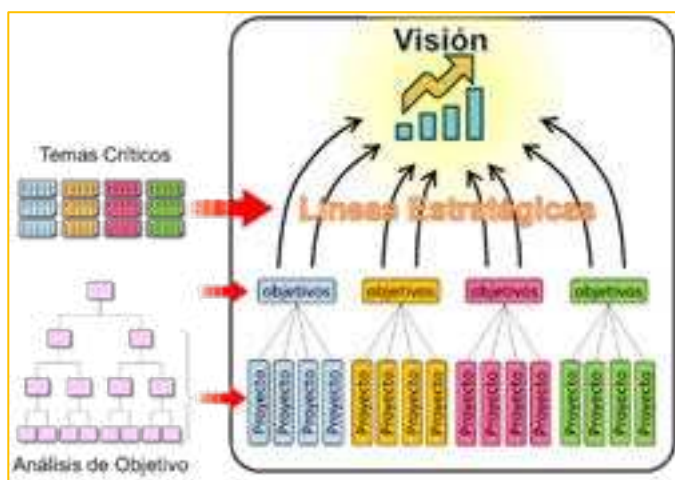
Visión

Temas Críticos

Líneas Estratégicas

objetivos
objetivos
objetivos
objetivos

Proyecto
Proyecto
Proyecto
Proyecto
Proyecto
Proyecto
Proyecto
Proyecto
Proyecto
Proyecto
Proyecto
Proyecto
Proyecto
Proyecto
Proyecto
Proyecto

Análisis de Objetivo